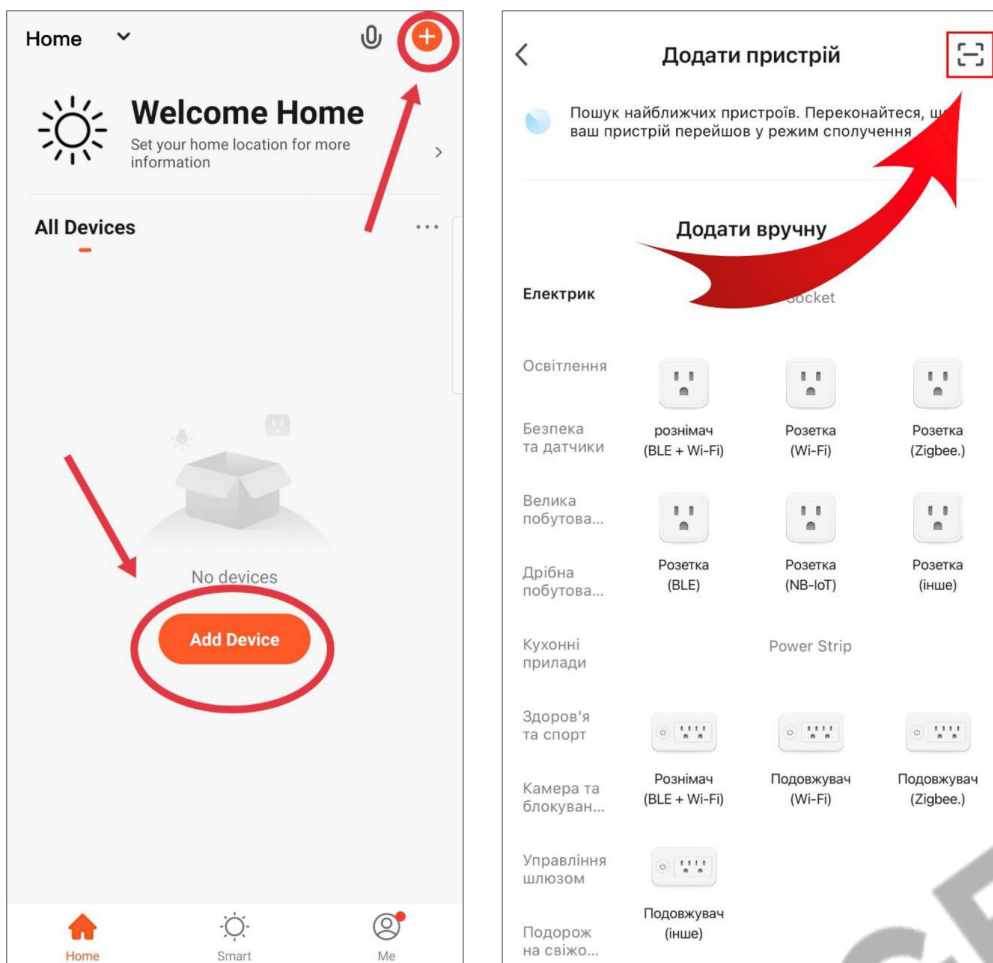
Home

Welcome Home
Set your home location for more information

All Devices

No devices

Add Device

Home Smart Me

Додати пристрій

Пошук найближчих пристроїв. Переконайтеся, щ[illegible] ваш пристрій перейшов у режим сполучення

Додати вручну

Електрик
Освітлення
Безпека та датчики
Велика побутова...
Дрібна побутова...
Кухонні прилади
Здоров'я та спорт
Камера та блокуван...
Управління шлюзом
Подорож на свіжо...

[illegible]ocket

рознімач (BLE + Wi-Fi)
Розетка (Wi-Fi)
Розетка (Zigbee.)
Розетка (BLE)
Розетка (NB-IoT)
Розетка (інше)

Power Strip

Рознімач (BLE + Wi-Fi)
Подовжувач (Wi-Fi)
Подовжувач (Zigbee.)
Подовжувач (інше)